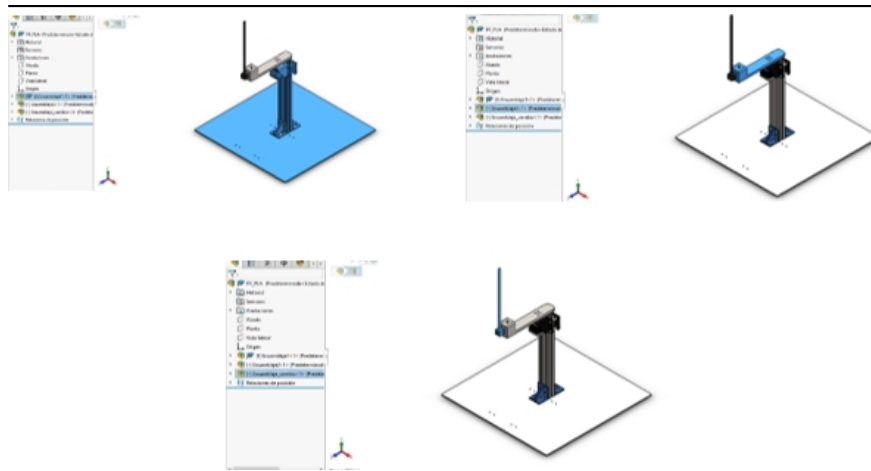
PUMA (Predeterminado<Estado de
Historial
Sensores
Anotaciones
Alzado
Planta
Vista lateral
Origen
Ensamblaje1<1> (Predeterminado
Ensamblaje2<1> (Predeterminado
Ensamblaje_cambio<1> (Predeter
Relaciones de posición

PUMA (Predeterminado<Estado de
Historial
Sensores
Anotaciones
Alzado
Planta
Vista lateral
Origen
Ensamblaje1<1> (Predeterminado
Ensamblaje2<1> (Predeterminado
Ensamblaje_cambio<1> (Predeter
Relaciones de posición

PUMA (Predeterminado<Estado de
Historial
Sensores
Anotaciones
Alzado
Planta
Vista lateral
Origen
Ensamblaje1<1> (Predeterminado
Ensamblaje2<1> (Predeterminado
Ensamblaje_cambio<1> (Predeter
Relaciones de posición